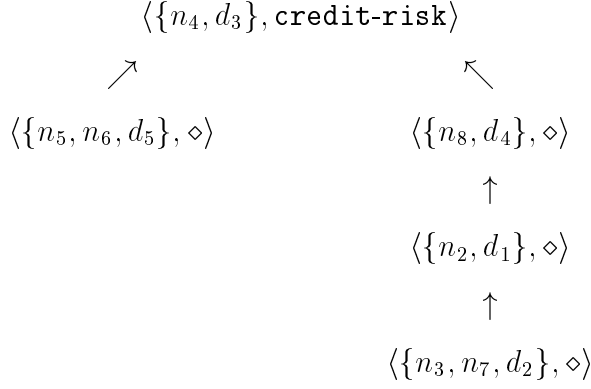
$\langle\{n_4, d_3\}, \texttt{credit-risk}\rangle$

$\nearrow$ $\nwarrow$

$\langle\{n_5, n_6, d_5\}, \diamond\rangle$

$\langle\{n_8, d_4\}, \diamond\rangle$

$\uparrow$

$\langle\{n_2, d_1\}, \diamond\rangle$

$\uparrow$

$\langle\{n_3, n_7, d_2\}, \diamond\rangle$